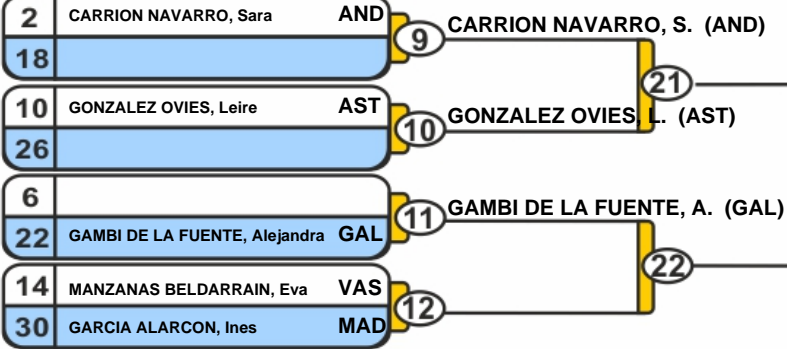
2 CARRION NAVARRO, Sara AND
18

9 CARRION NAVARRO, S. (AND)

10 GONZALEZ OVIES, Leire AST
26

10 GONZALEZ OVIES, L. (AST)

21

6
22 GAMBI DE LA FUENTE, Alejandra GAL

11 GAMBI DE LA FUENTE, A. (GAL)

14 MANZANAS BELDARRAIN, Eva VAS
30 GARCIA ALARCON, Ines MAD

12

22